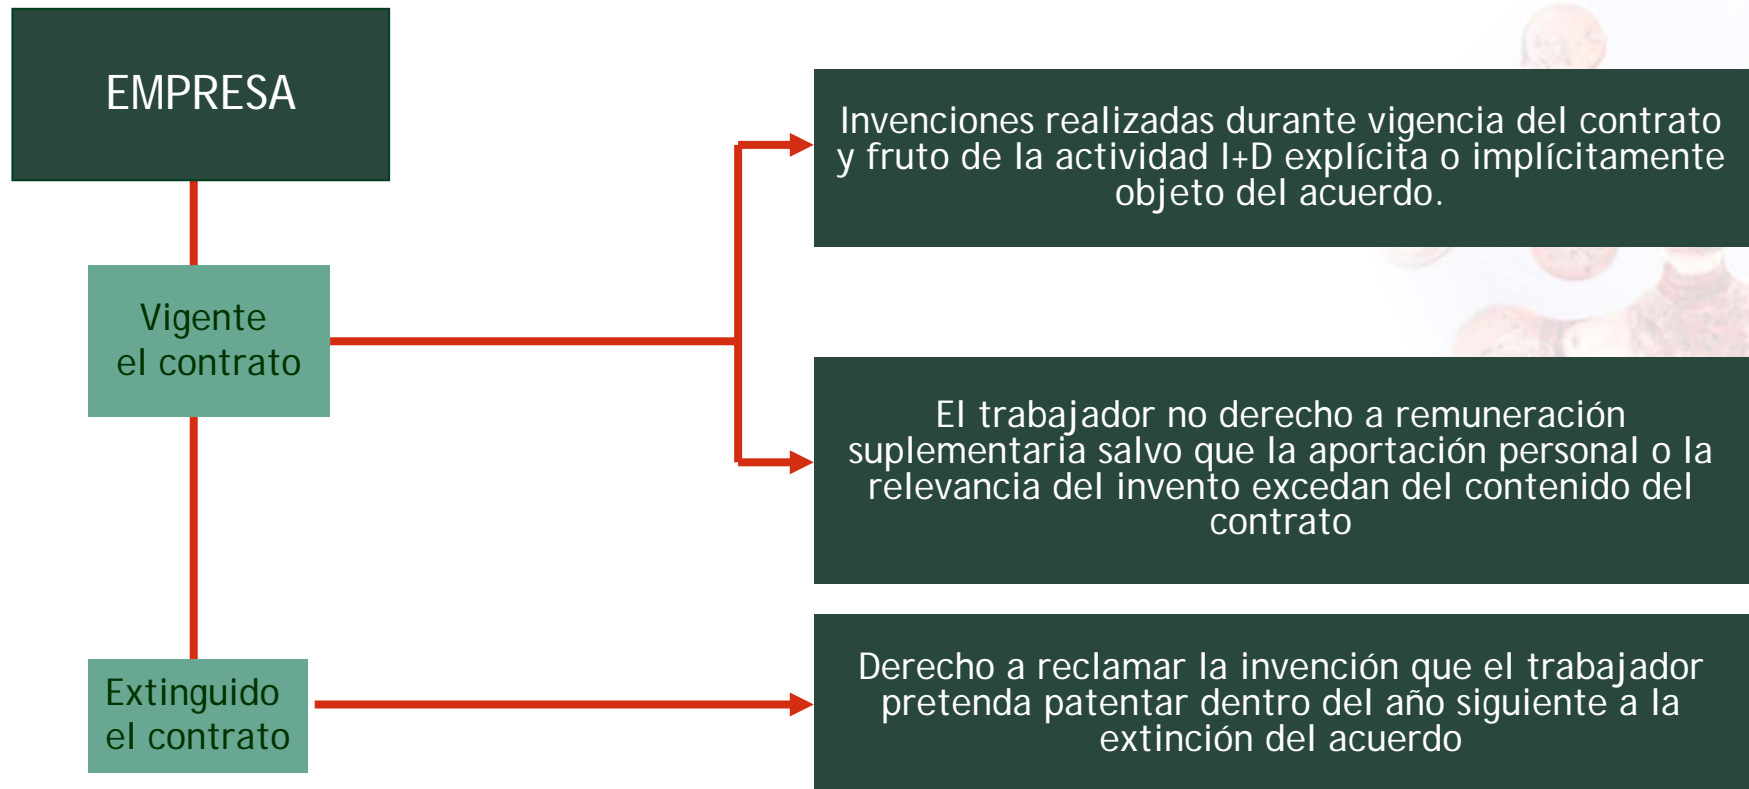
EMPRESA

Vigente el contrato

Extinguido el contrato

Invenciones realizadas durante vigencia del contrato y fruto de la actividad I+D explícita o implícitamente objeto del acuerdo.

El trabajador no derecho a remuneración suplementaria salvo que la aportación personal o la relevancia del invento excedan del contenido del contrato

Derecho a reclamar la invención que el trabajador pretenda patentar dentro del año siguiente a la extinción del acuerdo